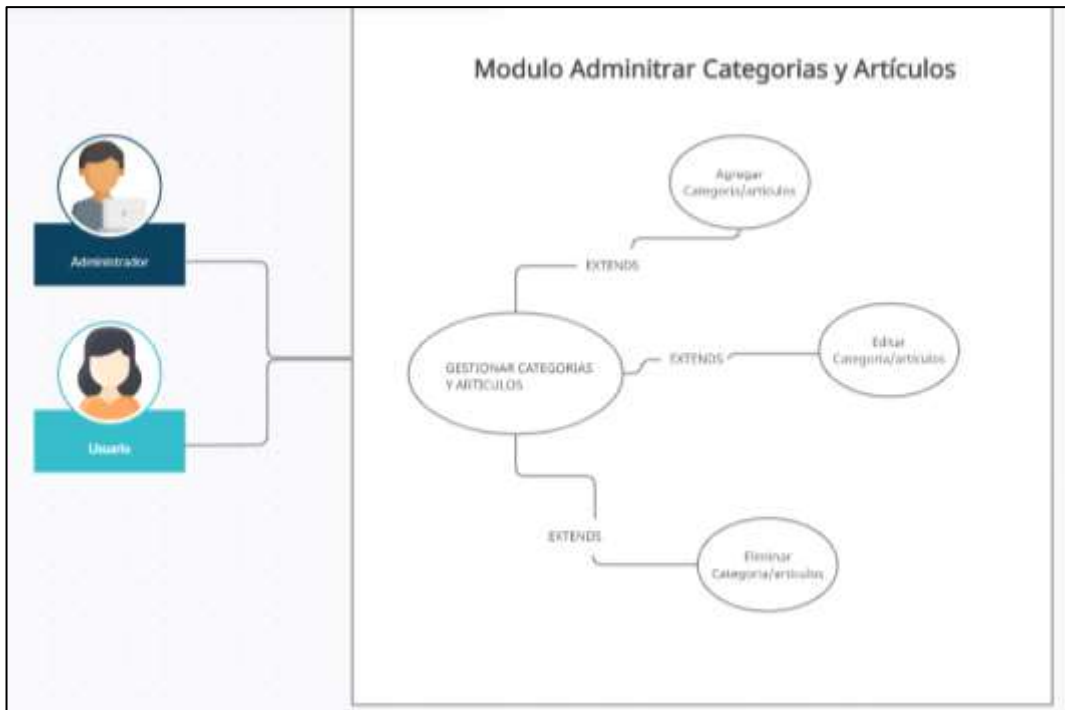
Modulo Adminitrar Categorias y Artículos

Administrador

Usuario

Agregar Categoria/articulos

EXTENDS

GESTIONAR CATEGORIAS Y ARTICULOS

EXTENDS

Editar Categoria/articulos

EXTENDS

Eliminar Categoria/articulos